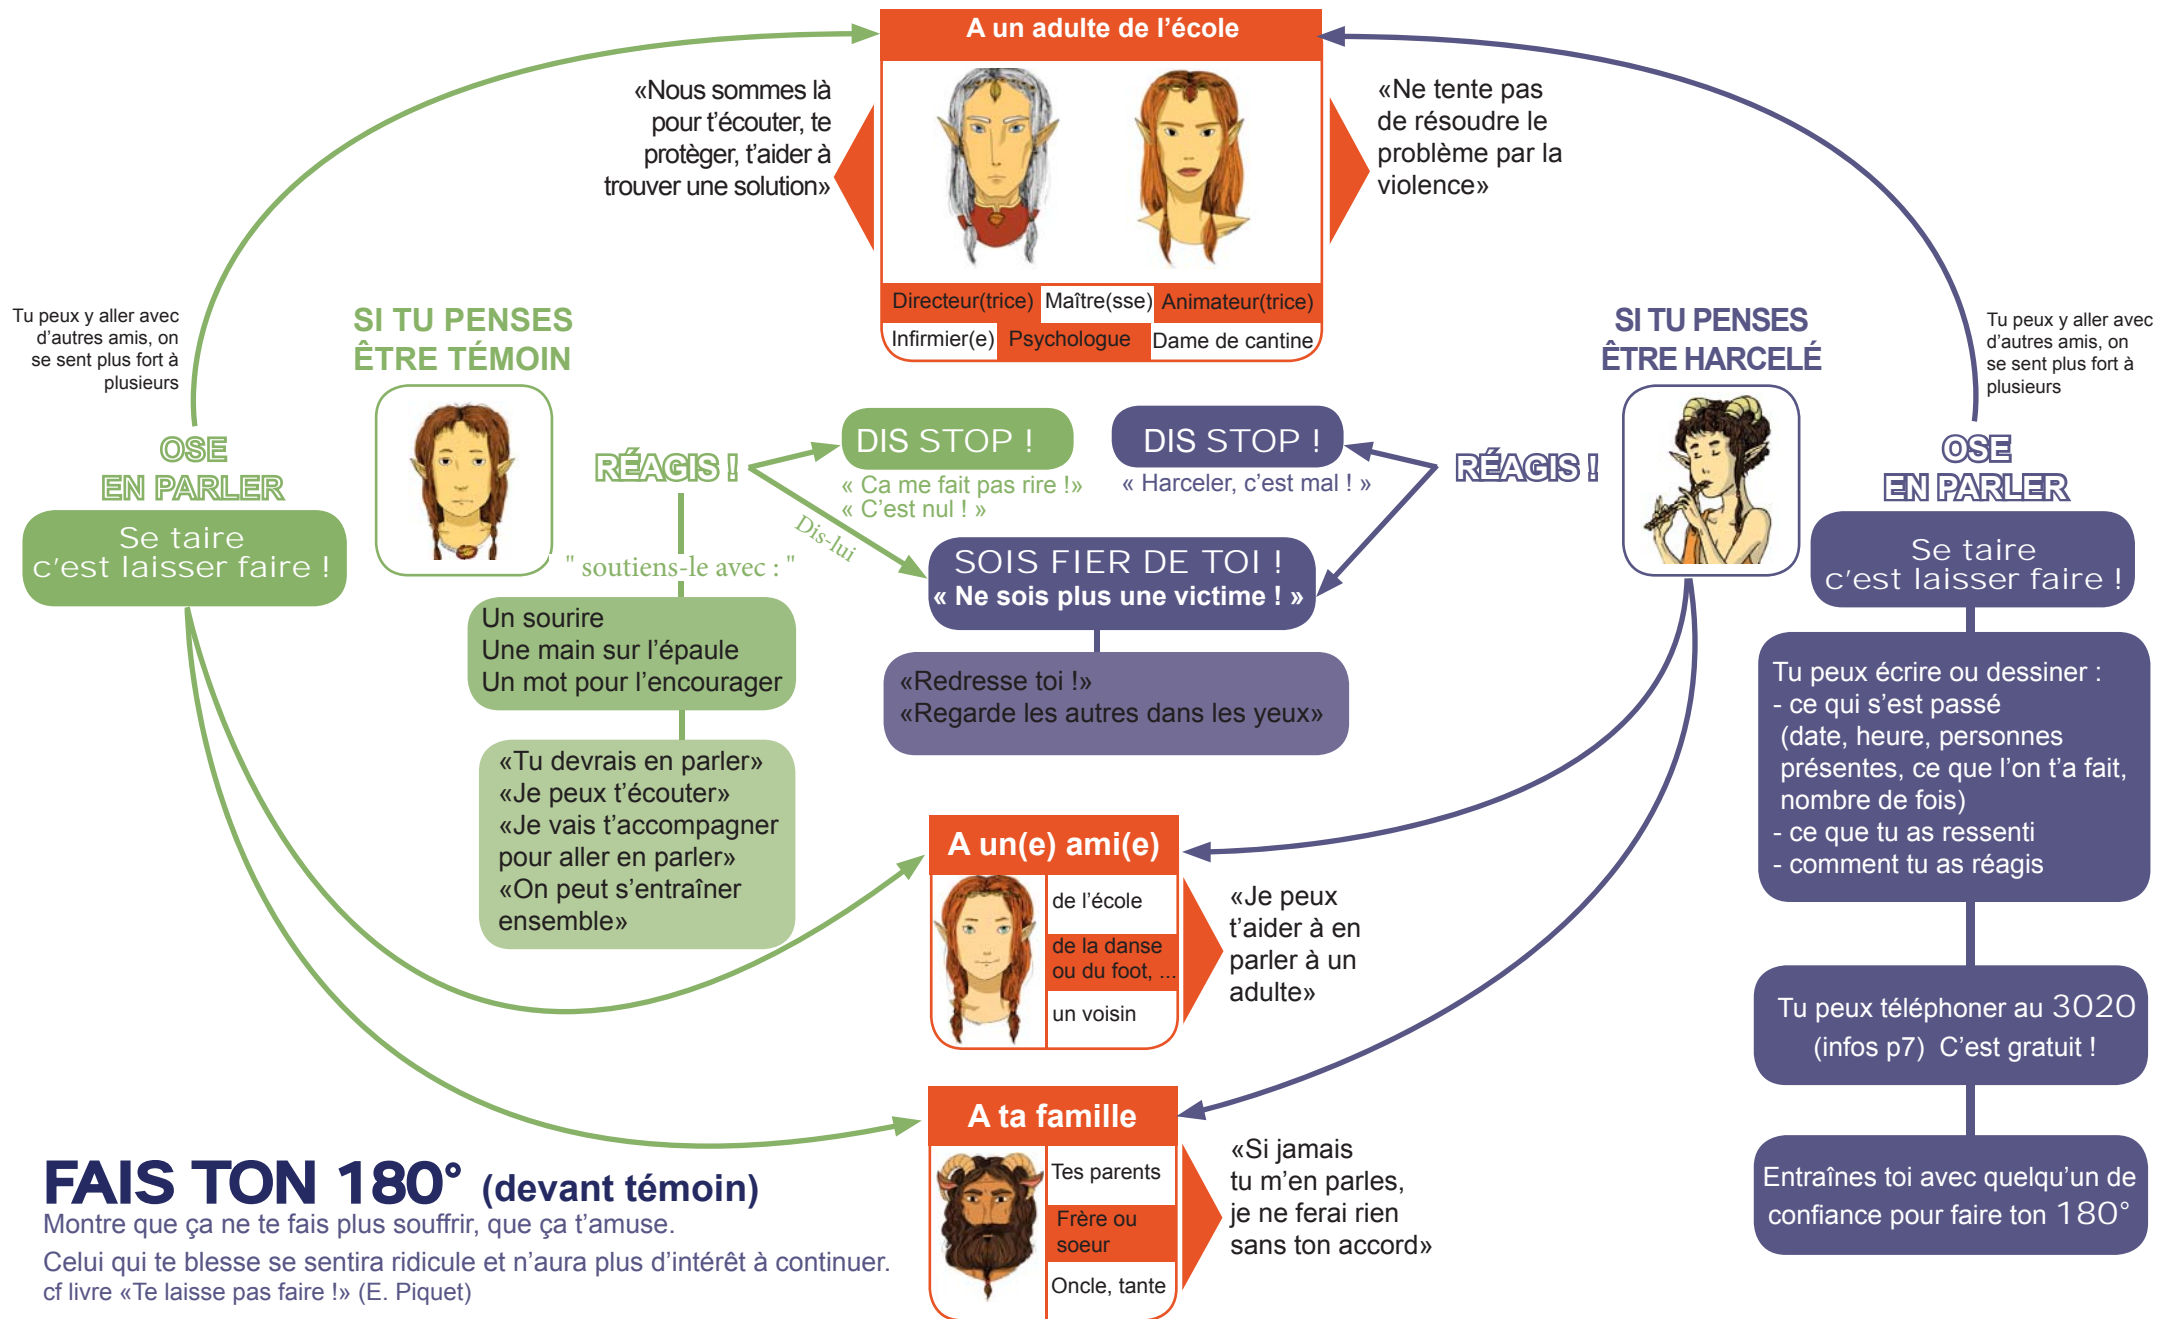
A un adulte de l'école

«Nous sommes là pour t'écouter, te protéger, t'aider à trouver une solution»

«Ne tente pas de résoudre le problème par la violence»

| Directeur(trice) | Maître(sse) | Animateur(trice) |
|---|---|---|
| Infirmier(e) | Psychologue | Dame de cantine |

Tu peux y aller avec d'autres amis, on se sent plus fort à plusieurs

SI TU PENSES ÊTRE TÉMOIN

SI TU PENSES ÊTRE HARCELÉ

Tu peux y aller avec d'autres amis, on se sent plus fort à plusieurs

OSE EN PARLER

Se taire c'est laisser faire !

RÉAGIS !

DIS STOP !
« Ca me fait pas rire !»
« C'est nul ! »

DIS STOP !
« Harceler, c'est mal ! »

RÉAGIS !

OSE EN PARLER

Se taire c'est laisser faire !

Dis-lui

" soutiens-le avec : "

SOIS FIER DE TOI !
« Ne sois plus une victime ! »

Un sourire
Une main sur l'épaule
Un mot pour l'encourager

«Redresse toi !»
«Regarde les autres dans les yeux»

Tu peux écrire ou dessiner :
- ce qui s'est passé (date, heure, personnes présentes, ce que l'on t'a fait, nombre de fois)
- ce que tu as ressenti
- comment tu as réagis

«Tu devrais en parler»
«Je peux t'écouter»
«Je vais t'accompagner pour aller en parler»
«On peut s'entraîner ensemble»

A un(e) ami(e)
de l'école
de la danse ou du foot, ...
un voisin

«Je peux t'aider à en parler à un adulte»

Tu peux téléphoner au 3020 (infos p7) C'est gratuit !

A ta famille
Tes parents
Frère ou soeur
Oncle, tante

«Si jamais tu m'en parles, je ne ferai rien sans ton accord»

Entraînes toi avec quelqu'un de confiance pour faire ton 180°

FAIS TON 180° (devant témoin)
Montre que ça ne te fais plus souffrir, que ça t'amuse.
Celui qui te blesse se sentira ridicule et n'aura plus d'intérêt à continuer.
cf livre «Te laisse pas faire !» (E. Piquet)